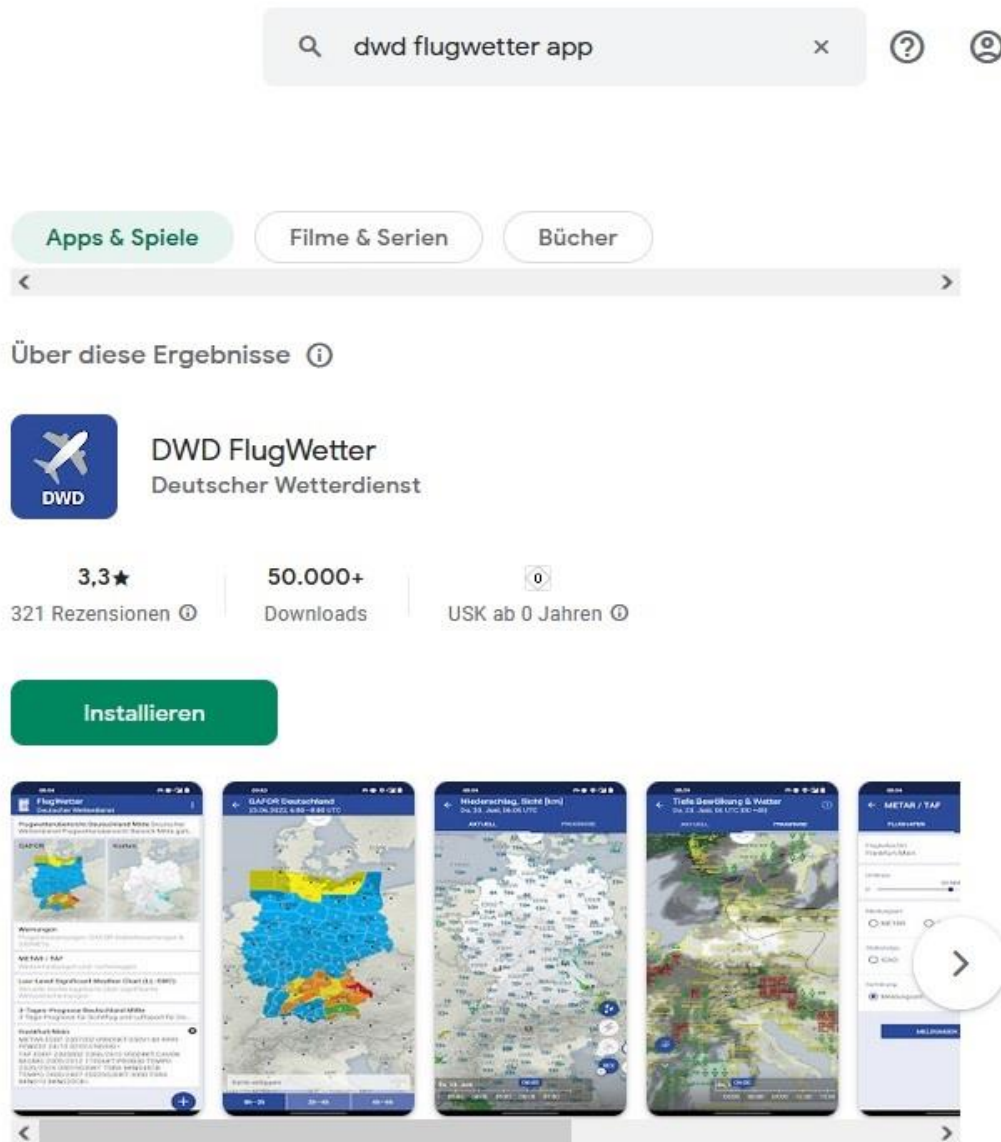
dwd flugwetter app

Apps & Spiele
Filme & Serien
Bücher

Über diese Ergebnisse

DWD
DWD FlugWetter
Deutscher Wetterdienst

3,3★
321 Rezensionen
50.000+
Downloads
0
USK ab 0 Jahren

Installieren

FlugWetter
Deutscher Wetterdienst
GAFOR Deutschland
Niederschlag, Sicht [km]
Tiefe Bewölkung & Wetter
METAR / TAF
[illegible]